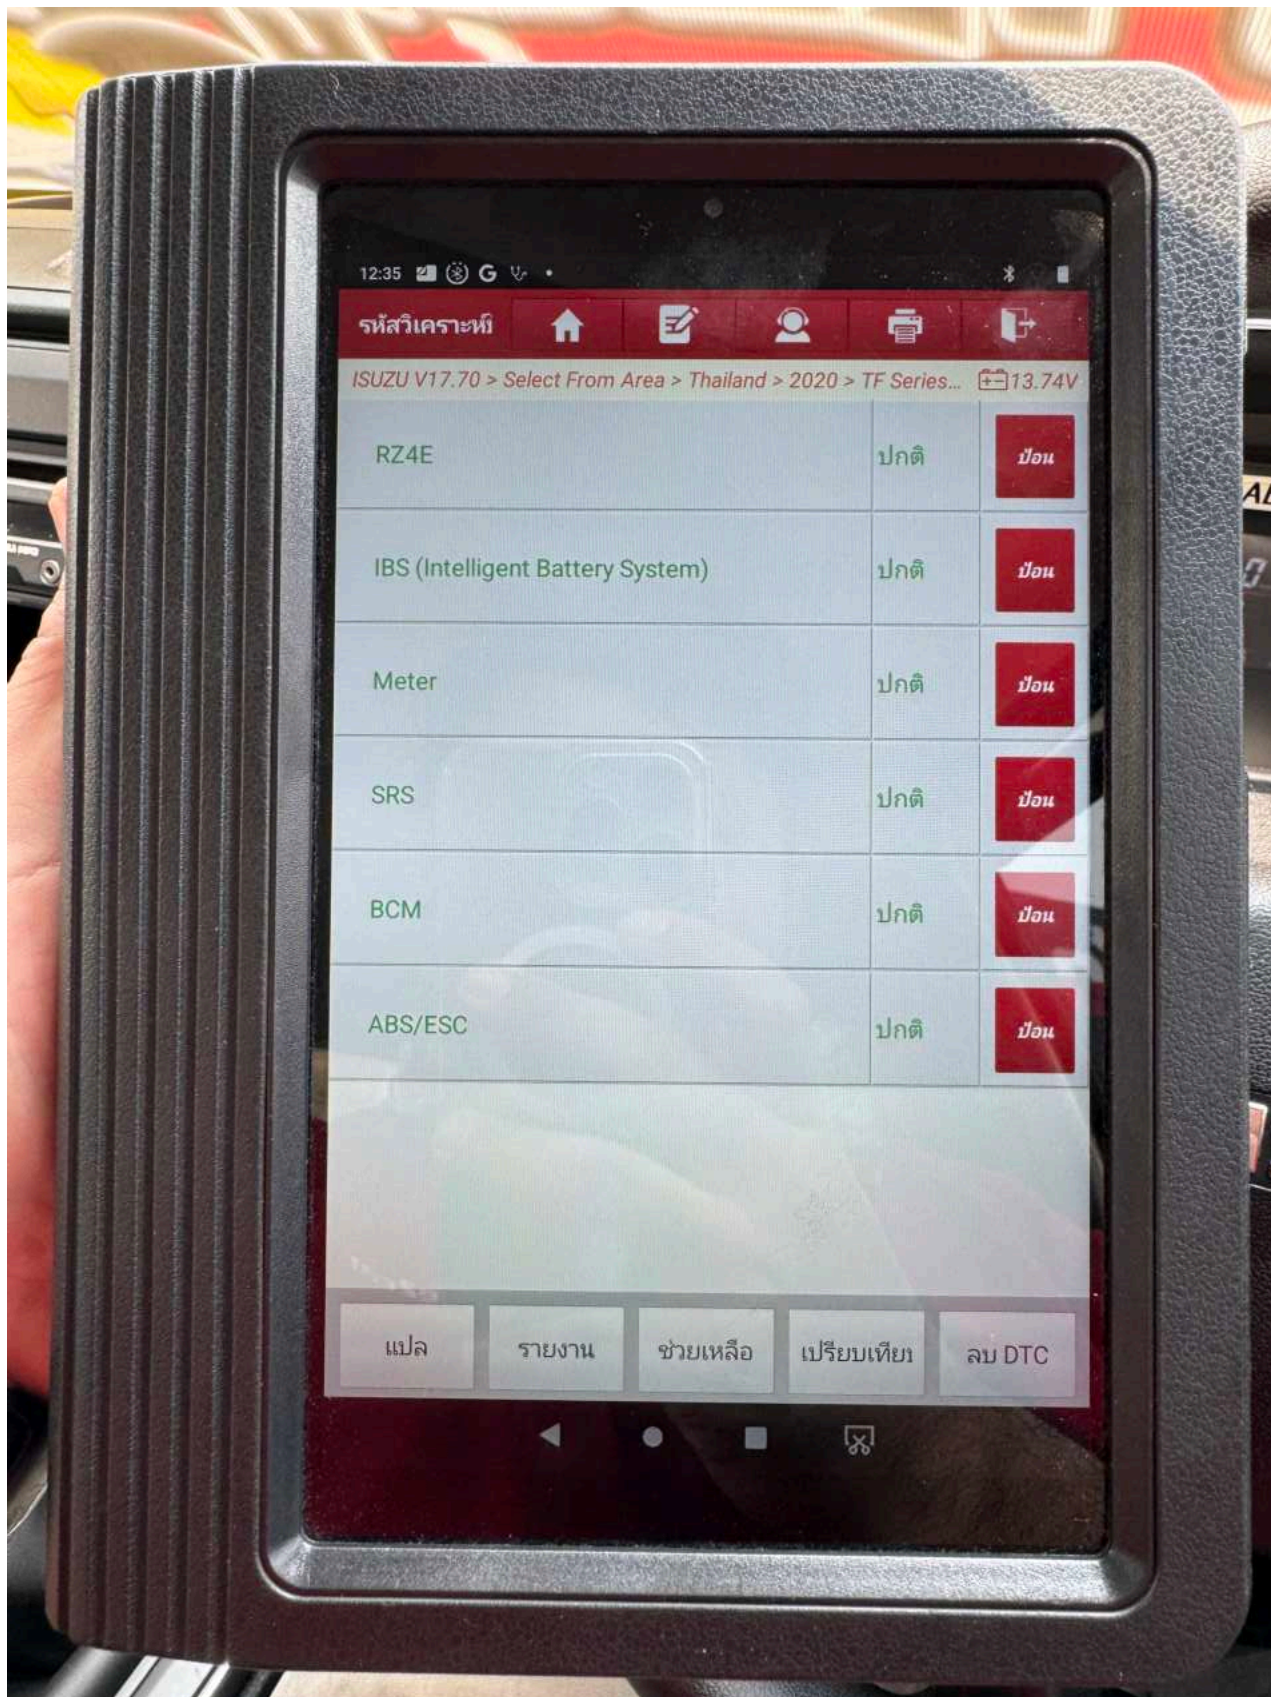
12:35 G

รหัสวิเคราะห์

ISUZU V17.70 > Select From Area > Thailand > 2020 > TF Series... 13.74V

| | | |
|---|---|---|
| RZ4E | ปกติ | ป้อน |
| IBS (Intelligent Battery System) | ปกติ | ป้อน |
| Meter | ปกติ | ป้อน |
| SRS | ปกติ | ป้อน |
| BCM | ปกติ | ป้อน |
| ABS/ESC | ปกติ | ป้อน |

แปล รายงาน ช่วยเหลือ เปรียบเทียบ ลบ DTC